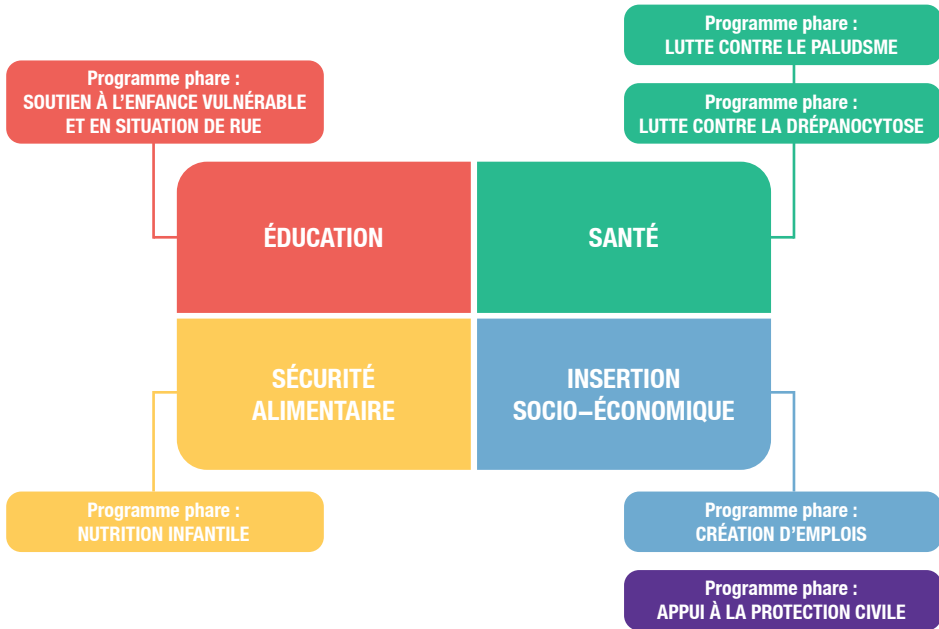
Programme phare :
LUTTE CONTRE LE PALUDSME

Programme phare :
SOUTIEN À L'ENFANCE VULNÉRABLE ET EN SITUATION DE RUE

Programme phare :
LUTTE CONTRE LA DRÉPANOCYTOSE

ÉDUCATION

SANTÉ

SÉCURITÉ ALIMENTAIRE

INSERTION SOCIO–ÉCONOMIQUE

Programme phare :
NUTRITION INFANTILE

Programme phare :
CRÉATION D'EMPLOIS

Programme phare :
APPUI À LA PROTECTION CIVILE